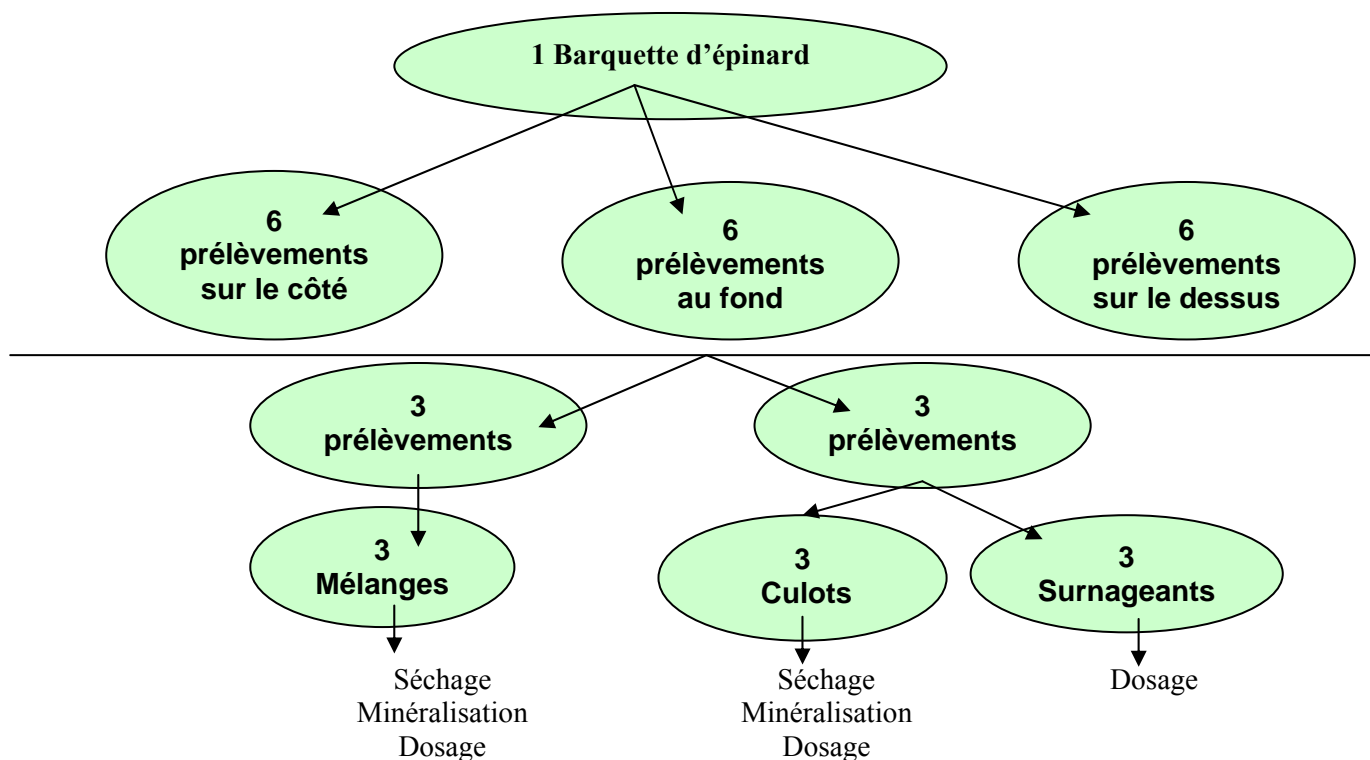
1 Barquette d'épinard

6 prélèvements sur le côté

6 prélèvements au fond

6 prélèvements sur le dessus

3 prélèvements

3 prélèvements

3 Mélanges

3 Culots

3 Surnageants

Séchage
Minéralisation
Dosage

Séchage
Minéralisation
Dosage

Dosage